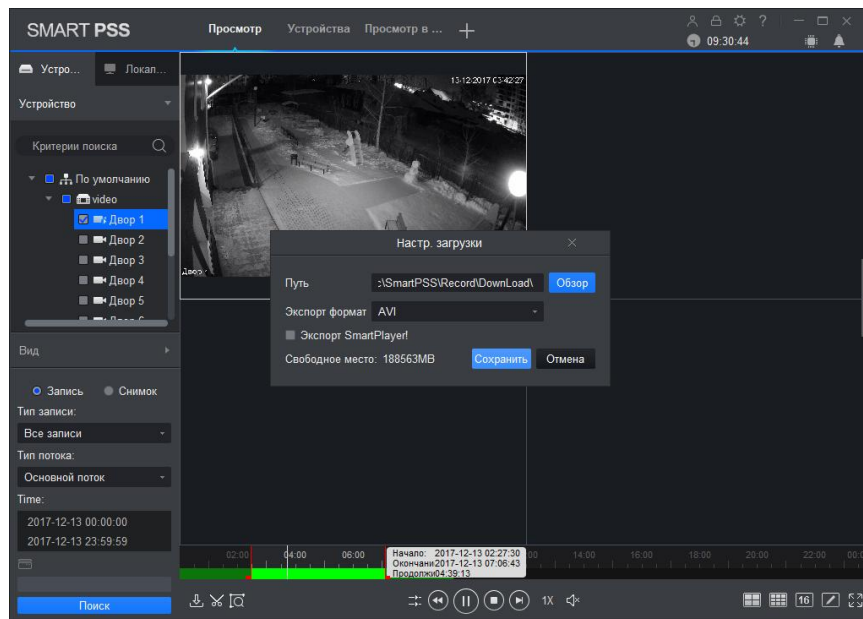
SMART PSS

Просмотр Устройства Просмотр в ... +

09:30:44

Устро... Локал...

Устройство

Критерии поиска

По умолчанию

video

Двор 1

Двор 2

Двор 3

Двор 4

Двор 5

Вид

Запись Снимок

Тип записи:

Все записи

Тип потока:

Основной поток

Time:

2017-12-13 00:00:00

2017-12-13 23:59:59

Поиск

13-12-2017 03:42:27

Двор

Настр. загрузки

Путь :\SmartPSS\Record\DownLoad\ Обзор

Экспорт формат AVI

Экспорт SmartPlayer!

Свободное место: 188563MB Сохранить Отмена

02:00 04:00 06:00 Начало: 2017-12-13 02:27:30 Окончани 2017-12-13 07:06:43 Продолжи 04:39:13 14:00 16:00 18:00 20:00 22:00 00:

1X 16